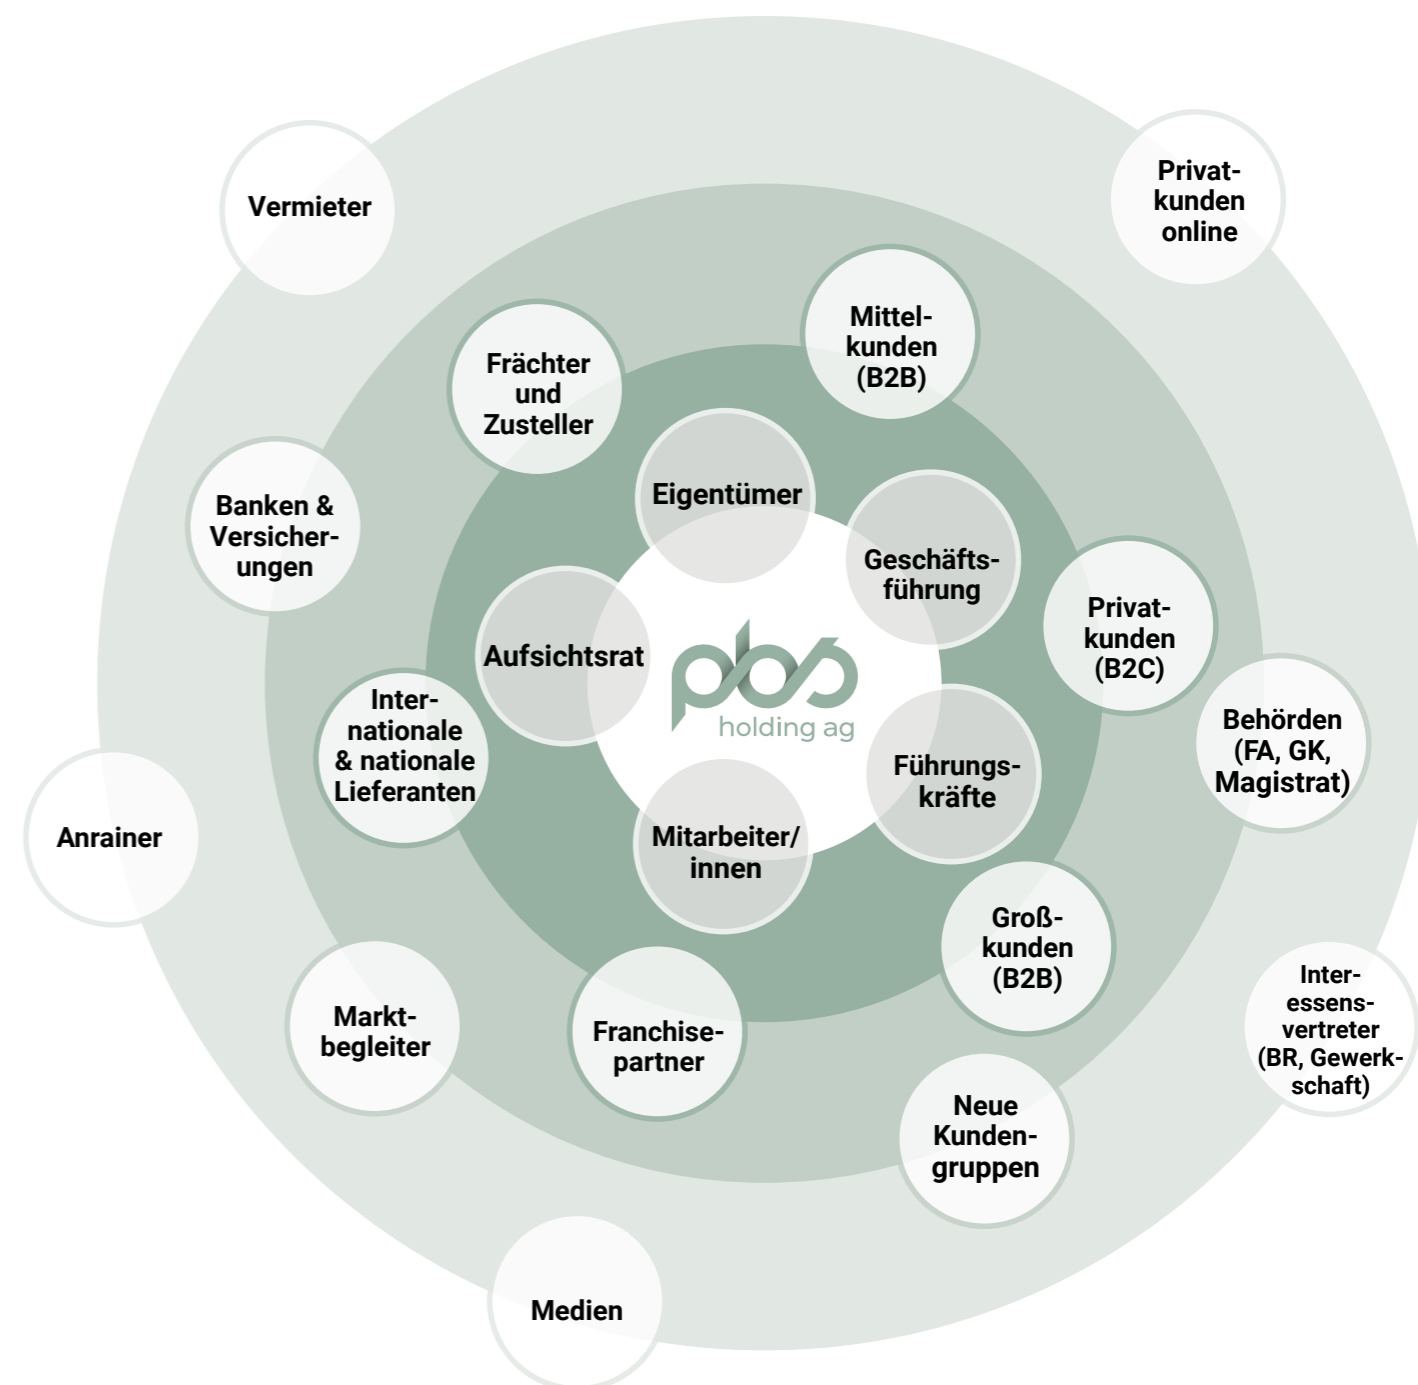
Vermieter

Privatkunden online

Mittelkunden (B2B)

Frächter und Zusteller

Eigentümer

Geschäftsführung

Banken & Versicherungen

Aufsichtsrat

pbs holding ag

Privatkunden (B2C)

Behörden (FA, GK, Magistrat)

Internationale & nationale Lieferanten

Führungskräfte

Anrainer

Mitarbeiter/innen

Großkunden (B2B)

Interessensvertreter (BR, Gewerkschaft)

Marktbegleiter

Franchisepartner

Neue Kundengruppen

Medien